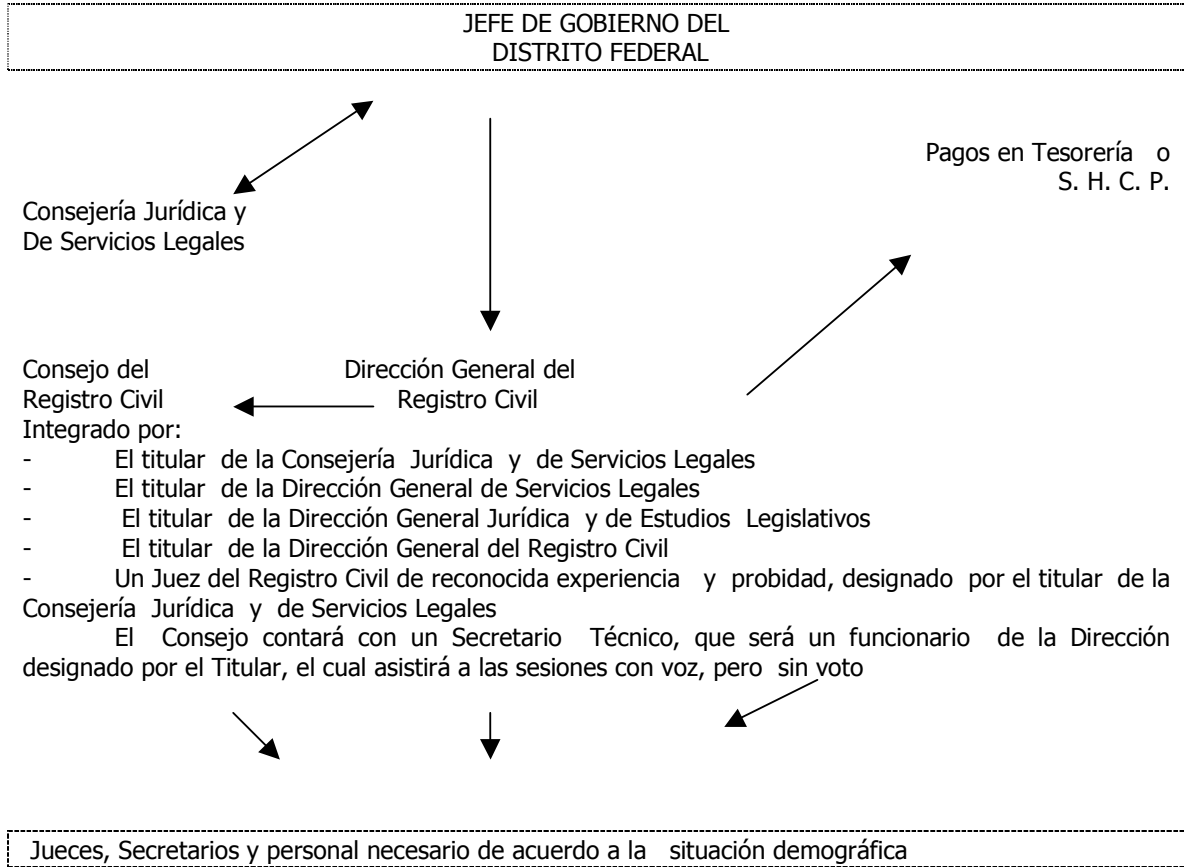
JEFE DE GOBIERNO DEL DISTRITO FEDERAL

Pagos en Tesorería o S. H. C. P.

Consejería Jurídica y De Servicios Legales

Consejo del Registro Civil

Dirección General del Registro Civil

Integrado por:
- El titular de la Consejería Jurídica y de Servicios Legales
- El titular de la Dirección General de Servicios Legales
- El titular de la Dirección General Jurídica y de Estudios Legislativos
- El titular de la Dirección General del Registro Civil
- Un Juez del Registro Civil de reconocida experiencia y probidad, designado por el titular de la Consejería Jurídica y de Servicios Legales

El Consejo contará con un Secretario Técnico, que será un funcionario de la Dirección designado por el Titular, el cual asistirá a las sesiones con voz, pero sin voto

Jueces, Secretarios y personal necesario de acuerdo a la situación demográfica